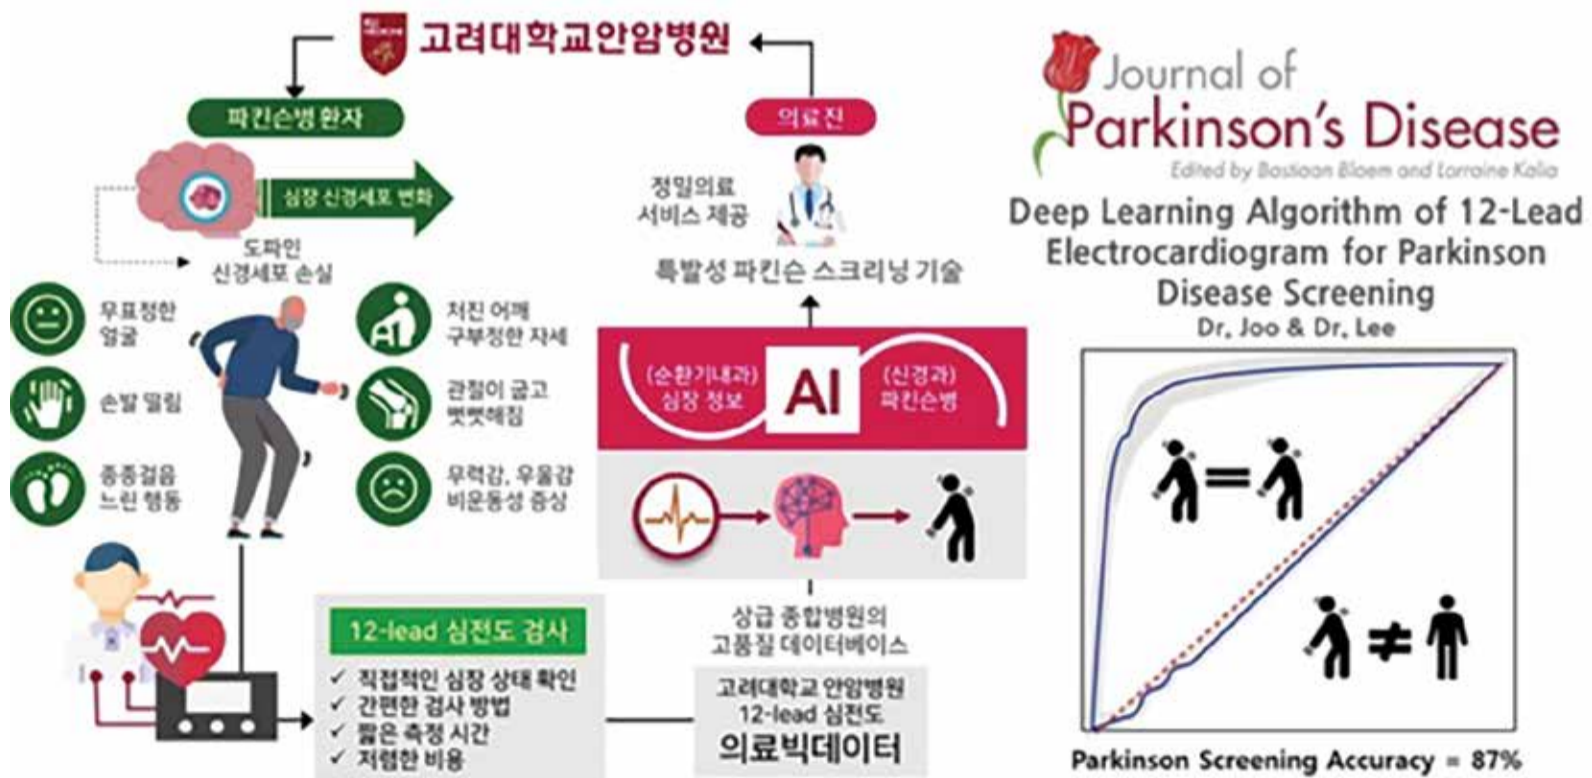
고려대학교안암병원

파킨슨병 환자

심장 신경세포 변화

도파민 신경세포 손실

무표정한 얼굴

손발 떨림

종종걸음 느린 행동

처진 어깨 구부정한 자세

관절이 굳고 뻣뻣해짐

무력감, 우울감 비운동성 증상

12-lead 심전도 검사

✓ 직접적인 심장 상태 확인
✓ 간편한 검사 방법
✓ 짧은 측정 시간
✓ 저렴한 비용

의료진

정밀의료 서비스 제공

특발성 파킨슨 스크리닝 기술

(순환기내과) 심장 정보

AI

(신경과) 파킨슨병

상급 종합병원의 고품질 데이터베이스

고려대학교 안암병원 12-lead 심전도 의료빅데이터

Journal of Parkinson's Disease

Edited by Bastiaan Bloem and Lorraine Kalia

Deep Learning Algorithm of 12-Lead Electrocardiogram for Parkinson Disease Screening

Dr. Joo & Dr. Lee

Parkinson Screening Accuracy = 87%